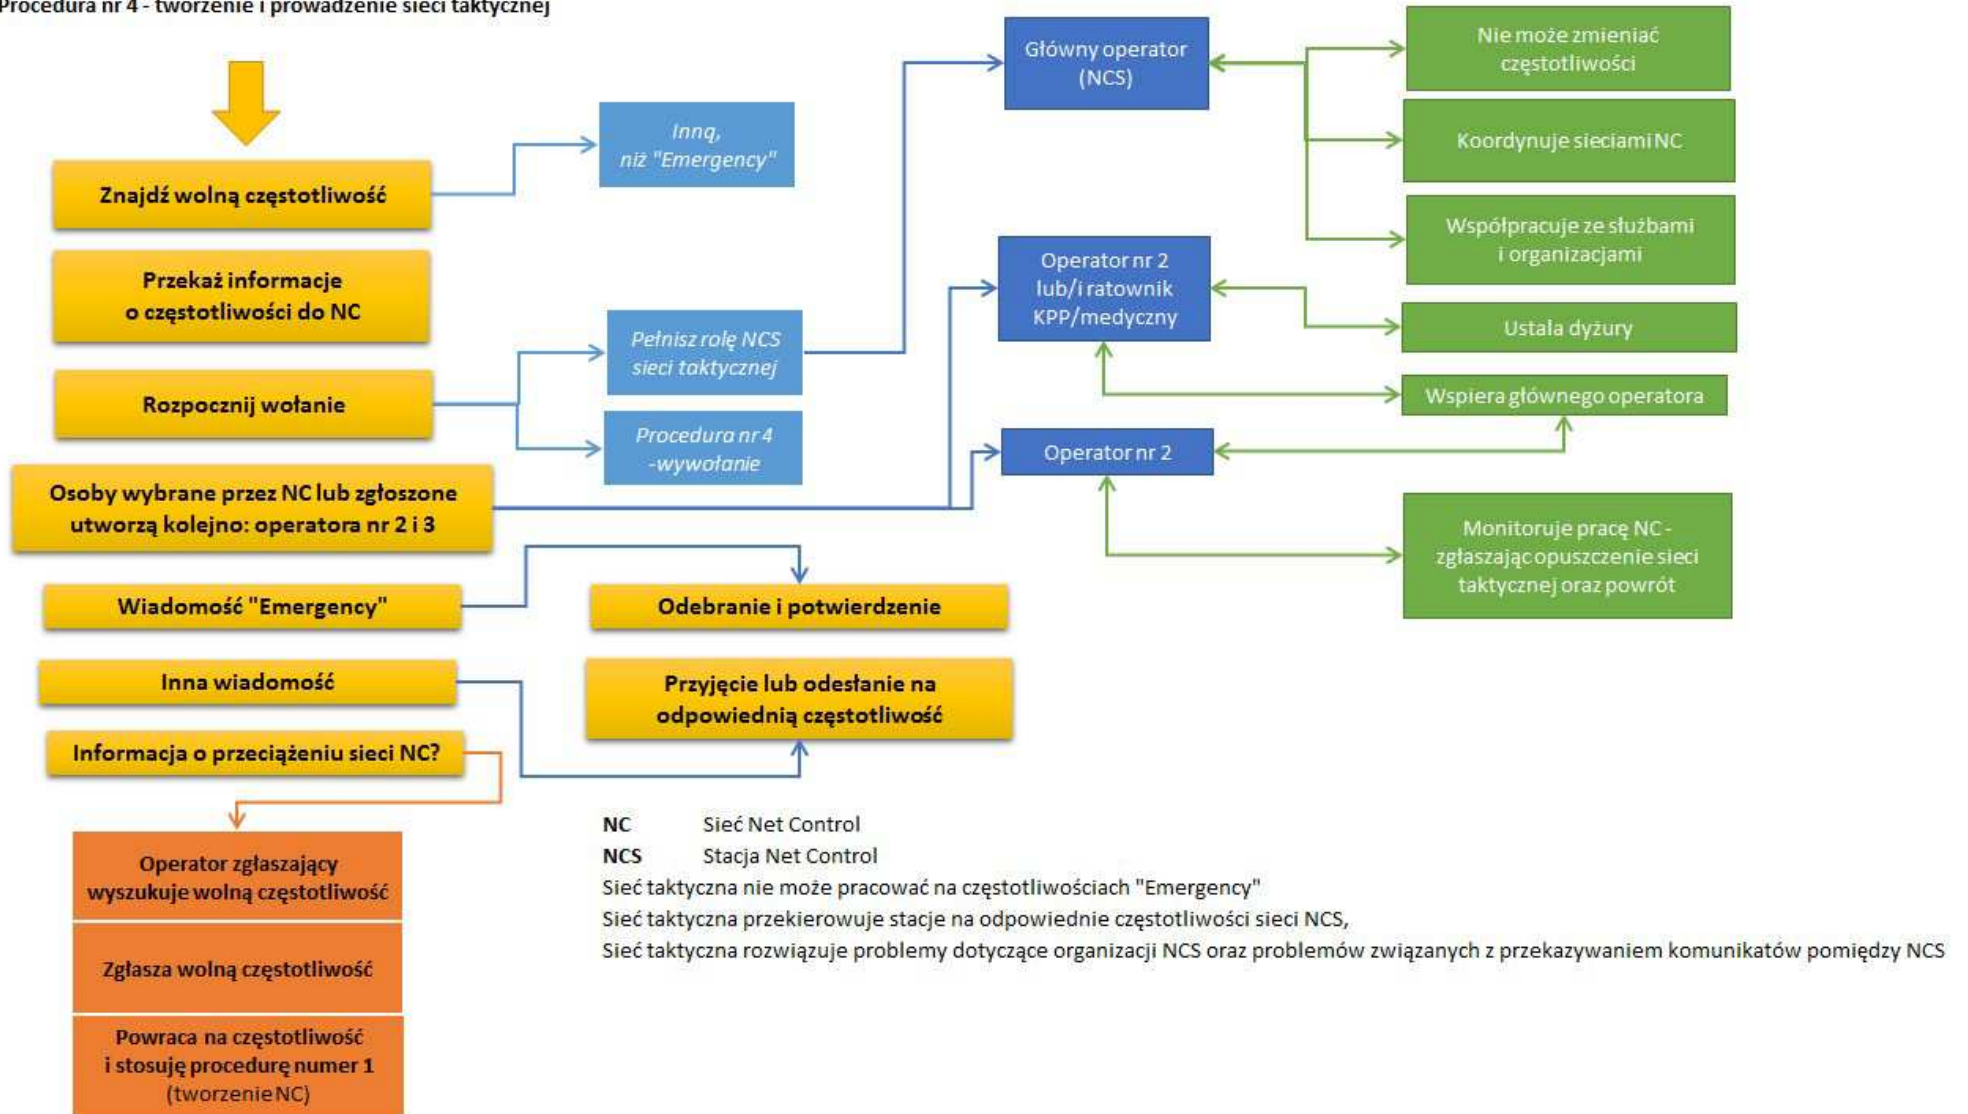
Procedura nr 4 - tworzenie i prowadzenie sieci taktycznej

Znajdź wolną częstotliwość

Inną, niż "Emergency"

Przekaż informacje o częstotliwości do NC

Rozpocznij wołanie

Pełnisz rolę NCS sieci taktycznej

Procedura nr 4 -wywołanie

Osoby wybrane przez NC lub zgłoszone utworzą kolejno: operatora nr 2 i 3

Wiadomość "Emergency"

Odebranie i potwierdzenie

Inna wiadomość

Przyjęcie lub odesłanie na odpowiednią częstotliwość

Informacja o przeciążeniu sieci NC?

Operator zgłaszający wyszukuje wolną częstotliwość

Zgłasza wolną częstotliwość

Powraca na częstotliwość i stosuję procedurę numer 1 (tworzenie NC)

Główny operator (NCS)

Nie może zmieniać częstotliwości

Koordynuje sieciami NC

Współpracuje ze służbami i organizacjami

Operator nr 2 lub/i ratownik KPP/medyczny

Ustala dyżury

Wspiera głównego operatora

Operator nr 2

Monitoruje pracę NC - zgłaszając opuszczenie sieci taktycznej oraz powrót

NC Sieć Net Control
NCS Stacja Net Control
Sieć taktyczna nie może pracować na częstotliwościach "Emergency"
Sieć taktyczna przekierowuje stacje na odpowiednie częstotliwości sieci NCS,
Sieć taktyczna rozwiązuje problemy dotyczące organizacji NCS oraz problemów związanych z przekazywaniem komunikatów pomiędzy NCS